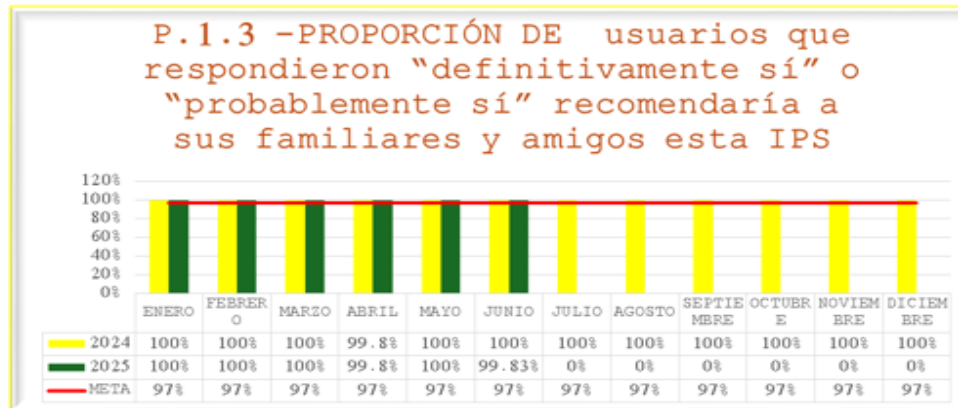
P.1.3 –PROPORCIÓN DE usuarios que respondieron “definitivamente sí” o “probablemente sí” recomendaría a sus familiares y amigos esta IPS

120%
100%
80%
60%
40%
20%
0%

| | ENERO | FEBRERO | MARZO | ABRIL | MAYO | JUNIO | JULIO | AGOSTO | SEPTIEMBRE | OCTUBRE | NOVIEMBRE | DICIEMBRE |
|---|---|---|---|---|---|---|---|---|---|---|---|---|
| 2024 | 100% | 100% | 100% | 99.8% | 100% | 100% | 100% | 100% | 100% | 100% | 100% | 100% |
| 2025 | 100% | 100% | 100% | 99.8% | 100% | 99.83% | 0% | 0% | 0% | 0% | 0% | 0% |
| META | 97% | 97% | 97% | 97% | 97% | 97% | 97% | 97% | 97% | 97% | 97% | 97% |